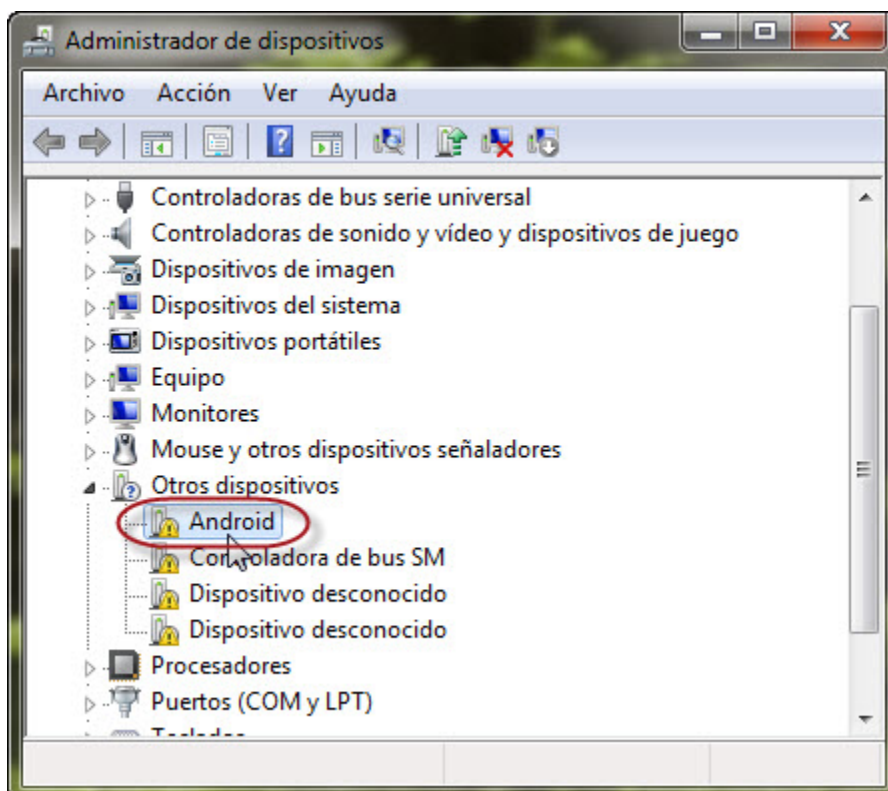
Administrador de dispositivos

Archivo Acción Ver Ayuda

Controladoras de bus serie universal
Controladoras de sonido y vídeo y dispositivos de juego
Dispositivos de imagen
Dispositivos del sistema
Dispositivos portátiles
Equipo
Monitores
Mouse y otros dispositivos señaladores
Otros dispositivos
Android
Controladora de bus SM
Dispositivo desconocido
Dispositivo desconocido
Procesadores
Puertos (COM y LPT)
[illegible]